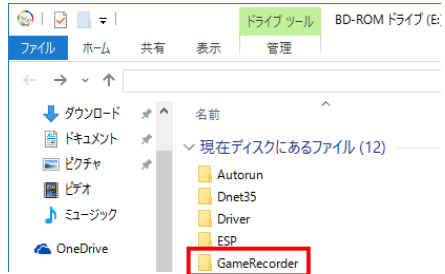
ドライブ ツール
BD-ROM ドライブ (E:
ファイル
ホーム
共有
表示
管理
名前
ダウンロード
ドキュメント
ピクチャ
ビデオ
ミュージック
OneDrive
現在ディスクにあるファイル (12)
Autorun
Dnet35
Driver
ESP
GameRecorder